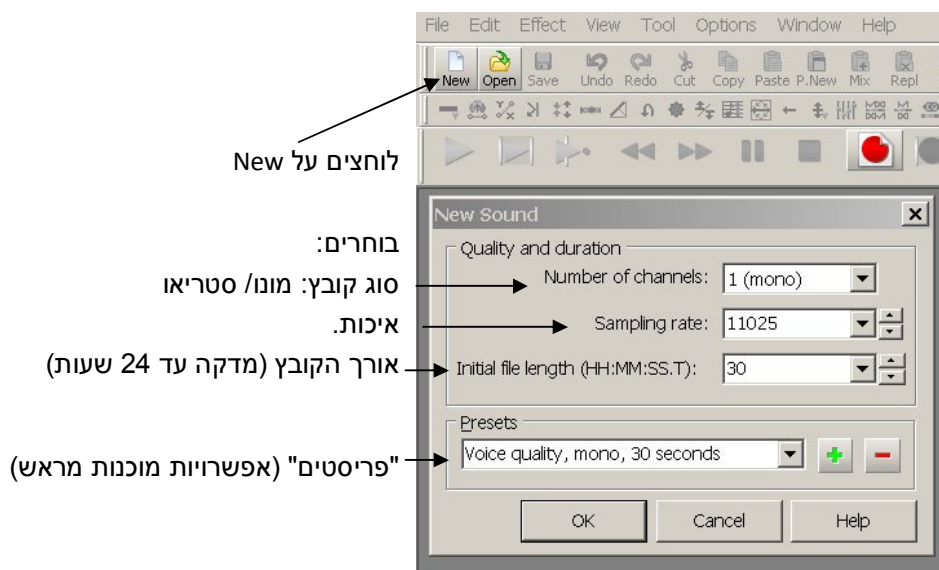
File Edit Effect View Tool Options Window Help

New Open Save Undo Redo Cut Copy Paste P.New Mix Repl

לוחצים על New

New Sound

בוחרים:

Quality and duration

סוג קובץ: מונו/ סטריאו

Number of channels: 1 (mono)

איכות.

Sampling rate: 11025

אורך הקובץ (מדקה עד 24 שעות)

Initial file length (HH:MM:SS.T): 30

Presets

"פריסטים" (אפשרויות מוכנות מראש)

Voice quality, mono, 30 seconds

OK Cancel Help